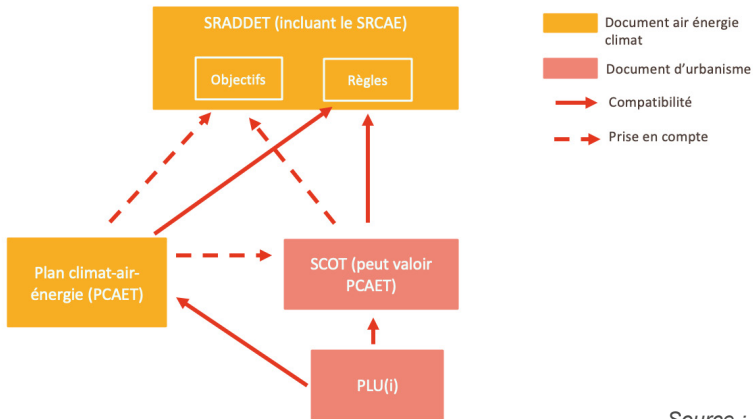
SRADDET (incluant le SRCAE)

Objectifs

Règles

Document air énergie climat

Document d'urbanisme

Compatibilité

Prise en compte

Plan climat-air-énergie (PCAET)

SCOT (peut valoir PCAET)

PLU(i)

Source :